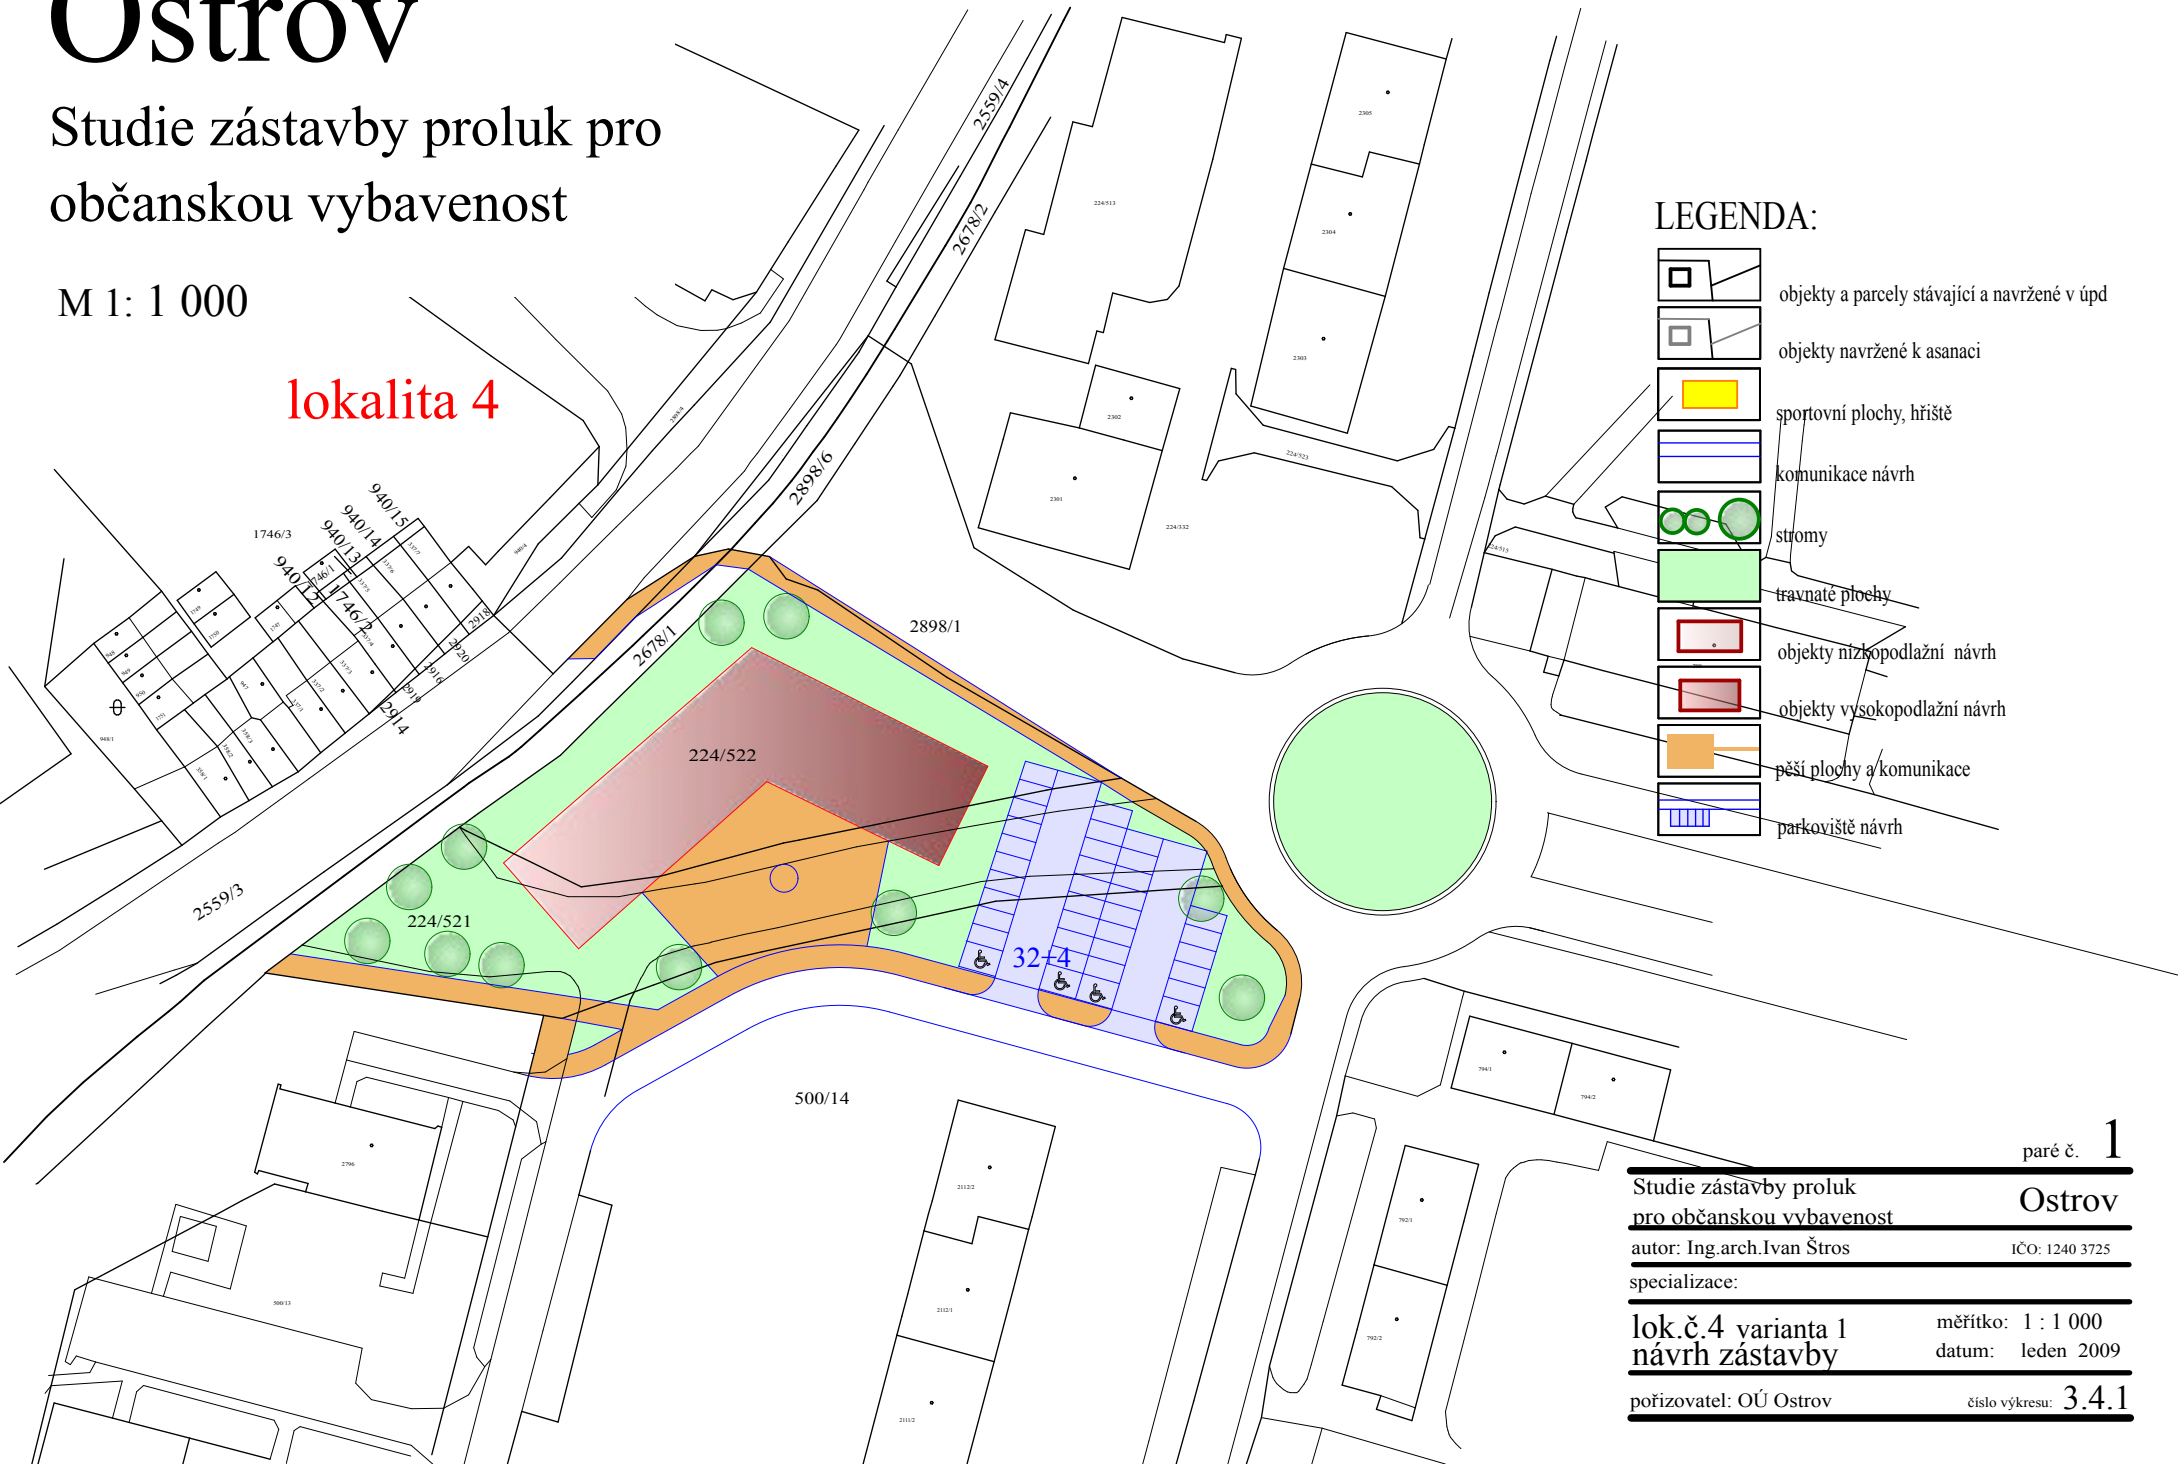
Ostrov

Studie zástavby proluk pro občanskou vybavenost

M 1: 1 000

lokalita 4

LEGENDA:

objekty a parcely stávající a navržené v úpd

objekty navržené k asanaci

sportovní plochy, hřiště

komunikace návrh

stromy

travnaté plochy

objekty nízkopodlažní návrh

objekty vysokopodlažní návrh

pěší plochy a komunikace

parkoviště návrh

2559/4
2678/2
2898/6
2678/1
2898/1
224/522
224/521
2559/3
500/14
32+4
1746/3
940/15
940/14
940/13
940/13
1746/1
1746/2
2918
2920
2916
2914
224/513
224/523
224/332
2305
2304
2303
2302
2301
2796
500/13
2112/2
2112/1
2111/2
794/1
794/2
792/1
792/2

paré č. 1

Studie zástavby proluk pro občanskou vybavenost
Ostrov

autor: Ing.arch.Ivan Štros
IČO: 1240 3725

specializace:

lok.č.4 varianta 1
návrh zástavby

měřítko: 1 : 1 000
datum: leden 2009

pořizovatel: OÚ Ostrov
číslo výkresu: 3.4.1